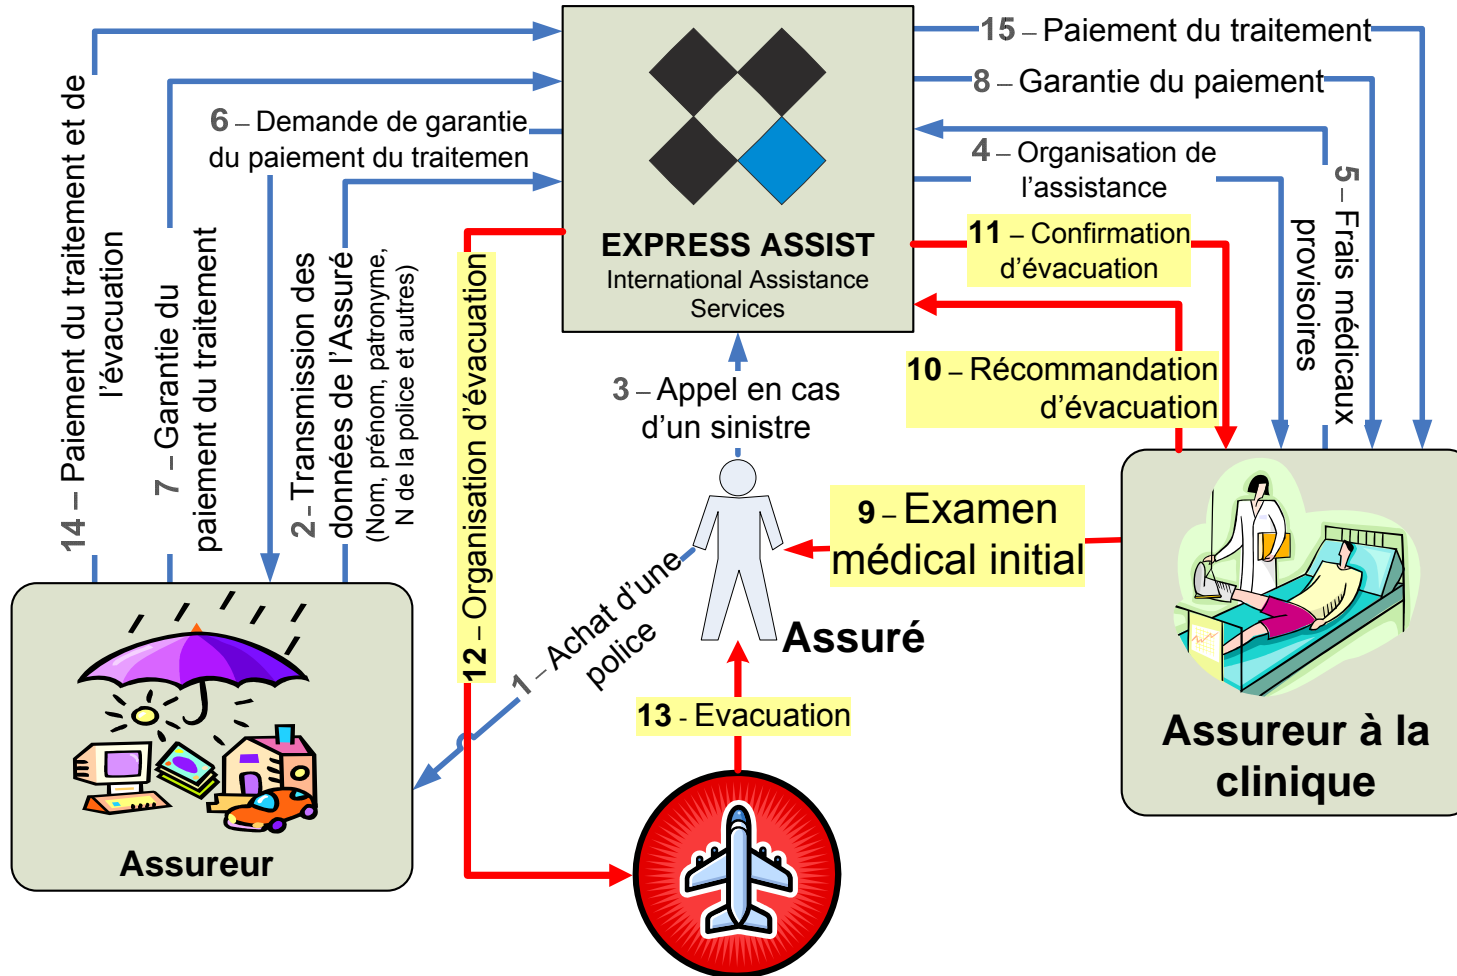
15 – Paiement du traitement

8 – Garantie du paiement

6 – Demande de garantie du paiement du traitemen

4 – Organisation de l'assistance

5 – Frais médicaux provisoires

14 – Paiement du traitement et de l'évacuation

7 – Garantie du paiement du traitement

2 – Transmission des données de l'Assuré (Nom, prénom, patronyme, N de la police et autres)

12 – Organisation d'évacuation

EXPRESS ASSIST
International Assistance Services

11 – Confirmation d'évacuation

10 – Récommandation d'évacuation

3 – Appel en cas d'un sinistre

9 – Examen médical initial

Assuré

1 – Achat d'une police

13 - Evacuation

Assureur

Assureur à la clinique